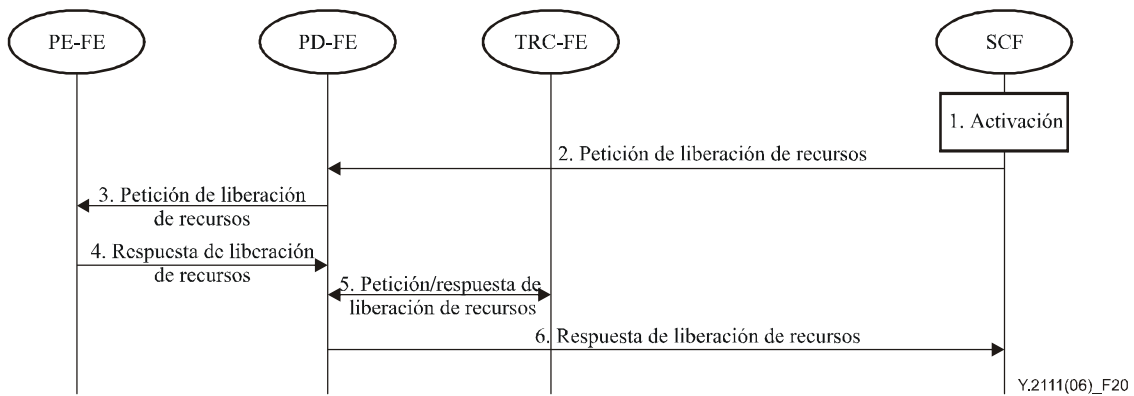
PE-FE

PD-FE

TRC-FE

SCF

1. Activación

2. Petición de liberación de recursos

3. Petición de liberación de recursos

4. Respuesta de liberación de recursos

5. Petición/respuesta de liberación de recursos

6. Respuesta de liberación de recursos

Y.2111(06)_F20